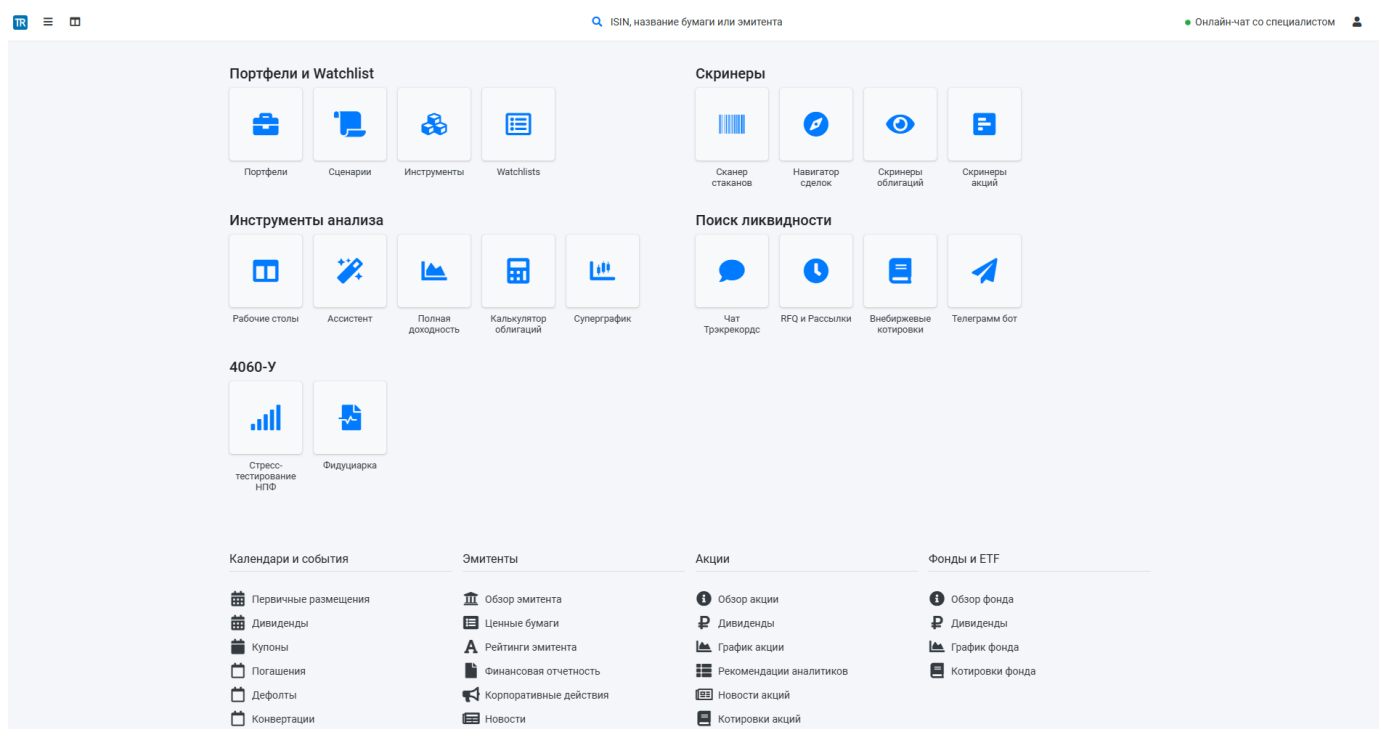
TR

ISIN, название бумаги или эмитента

Онлайн-чат со специалистом

Портфели и Watchlist

Портфели
Сценарии
Инструменты
Watchlists

Скринеры

Сканер стаканов
Навигатор сделок
Скринеры облигаций
Скринеры акций

Инструменты анализа

Рабочие столы
Ассистент
Полная доходность
Калькулятор облигаций
Суперграфик

Поиск ликвидности

Чат Трэкрекордс
RFQ и Рассылки
Внебиржевые котировки
Телеграмм бот

4060-У

Стресс-тестирование НПФ
Фидуциарка

Календари и события

Первичные размещения
Дивиденды
Купоны
Погашения
Дефолты
Конвертации

Эмитенты

Обзор эмитента
Ценные бумаги
Рейтинги эмитента
Финансовая отчетность
Корпоративные действия
Новости

Акции

Обзор акции
Дивиденды
График акции
Рекомендации аналитиков
Новости акций
Котировки акций

Фонды и ETF

Обзор фонда
Дивиденды
График фонда
Котировки фонда